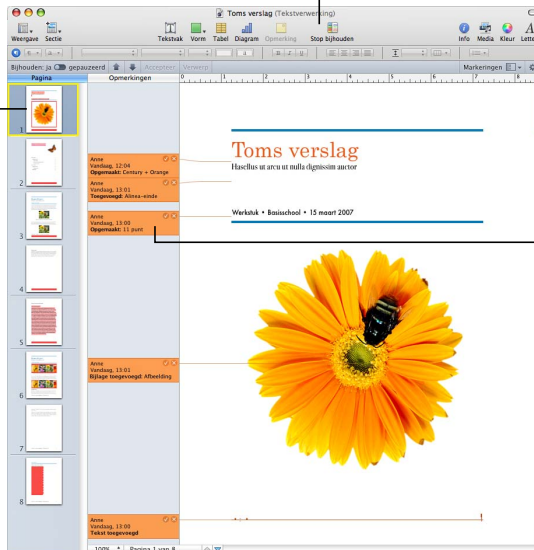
Toms verslag (Tekstverwerking)

Weergave Sectie Tekstvak Vorm Tabel Diagram Opmerking Stop bijhouden Info Media Kleur Lette

Bijhouden: ja gepauzeerd Accepteer Verwerp Markeringen

Pagina Opmerkingen

1 2 3 4 5 6 7 8

Anne
Vandaag, 12:04
Opgemaakt: Century + Orange

Anne
Vandaag, 13:01
Toegevoegd: Alinea-einde

Anne
Vandaag, 13:00
Opgemaakt: 11 punt

Toms verslag
Hasellus ut arcu ut nulla dignissim auctor

Werkstuk • Basisschool • 15 maart 2007

Anne
Vandaag, 13:01
Bijlage toegevoegd: Afbeelding

Anne
Vandaag, 13:00
Tekst toegevoegd

100% Pagina 1 van 8